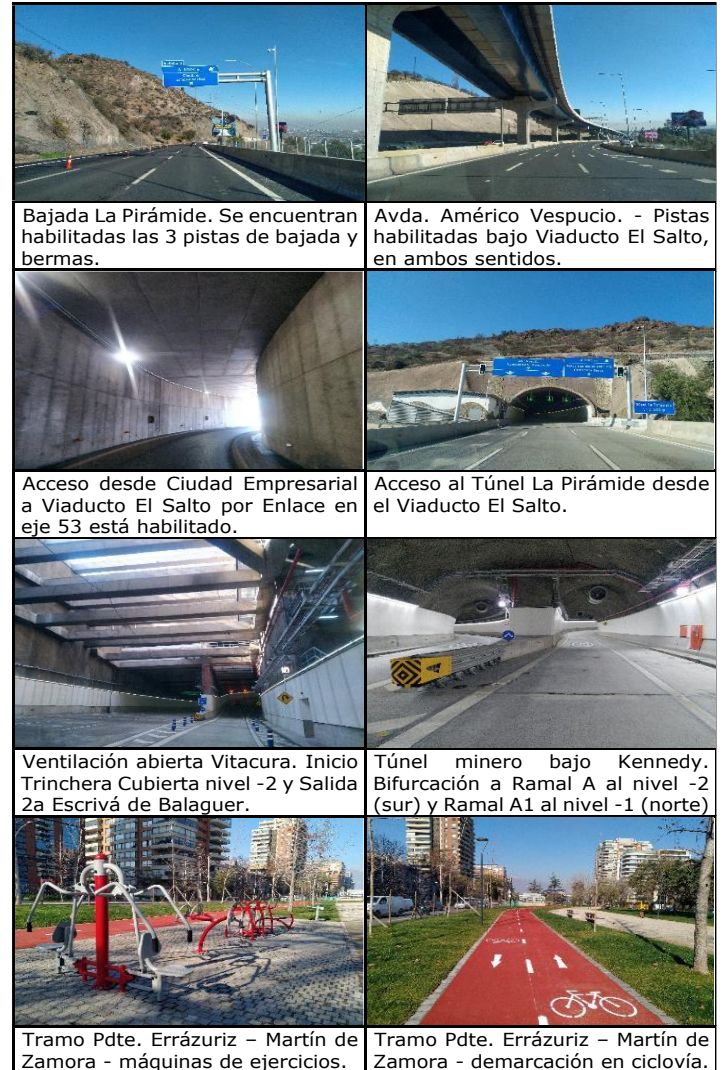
| | |
|---|---|
| Bajada La Pirámide. Se encuentran habilitadas las 3 pistas de bajada y bermas. | Avda. Américo Vespucio. - Pistas habilitadas bajo Viaducto El Salto, en ambos sentidos. |
| Acceso desde Ciudad Empresarial a Viaducto El Salto por Enlace en eje 53 está habilitado. | Acceso al Túnel La Pirámide desde el Viaducto El Salto. |
| Ventilación abierta Vitacura. Inicio Trinchera Cubierta nivel -2 y Salida 2a Escrivá de Balaguer. | Túnel minero bajo Kennedy. Bifurcación a Ramal A al nivel -2 (sur) y Ramal A1 al nivel -1 (norte) |
| Tramo Pdte. Errázuriz – Martín de Zamora - máquinas de ejercicios. | Tramo Pdte. Errázuriz – Martín de Zamora - demarcación en ciclovía. |